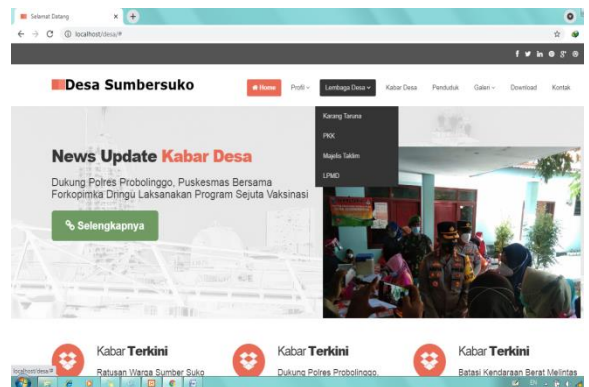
Selamat Datang
localhost/desa/#

Desa Sumbersuko

Home Profil Lembaga Desa Kabar Desa Penduduk Galeri Download Kontak

Karang Taruna
PKK
Majelis Taklim
LPMD

News Update Kabar Desa

Dukung Polres Probolinggo, Puskesmas Bersama Forkopimka Dringu Laksanakan Program Sejuta Vaksinasi

Selengkapnya

Kabar Terkini
Ratusan Warga Sumber Suko

Kabar Terkini
Dukung Polres Probolinggo,

Kabar Terkini
Batasi Kendaraan Berat Melintas

localhost/desa/#